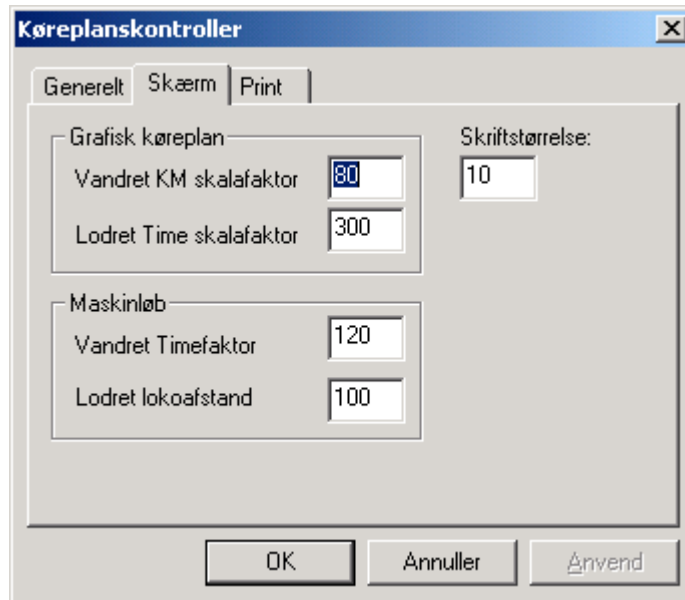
Køreplanskontroller

Generelt | Skærm | Print

Grafisk køreplan
Vandret KM skalafaktor 80
Lodret Time skalafaktor 300

Skriftstørrelse:
10

Maskinløb
Vandret Timefaktor 120
Lodret lokoafstand 100

OK | Annuller | Anvend